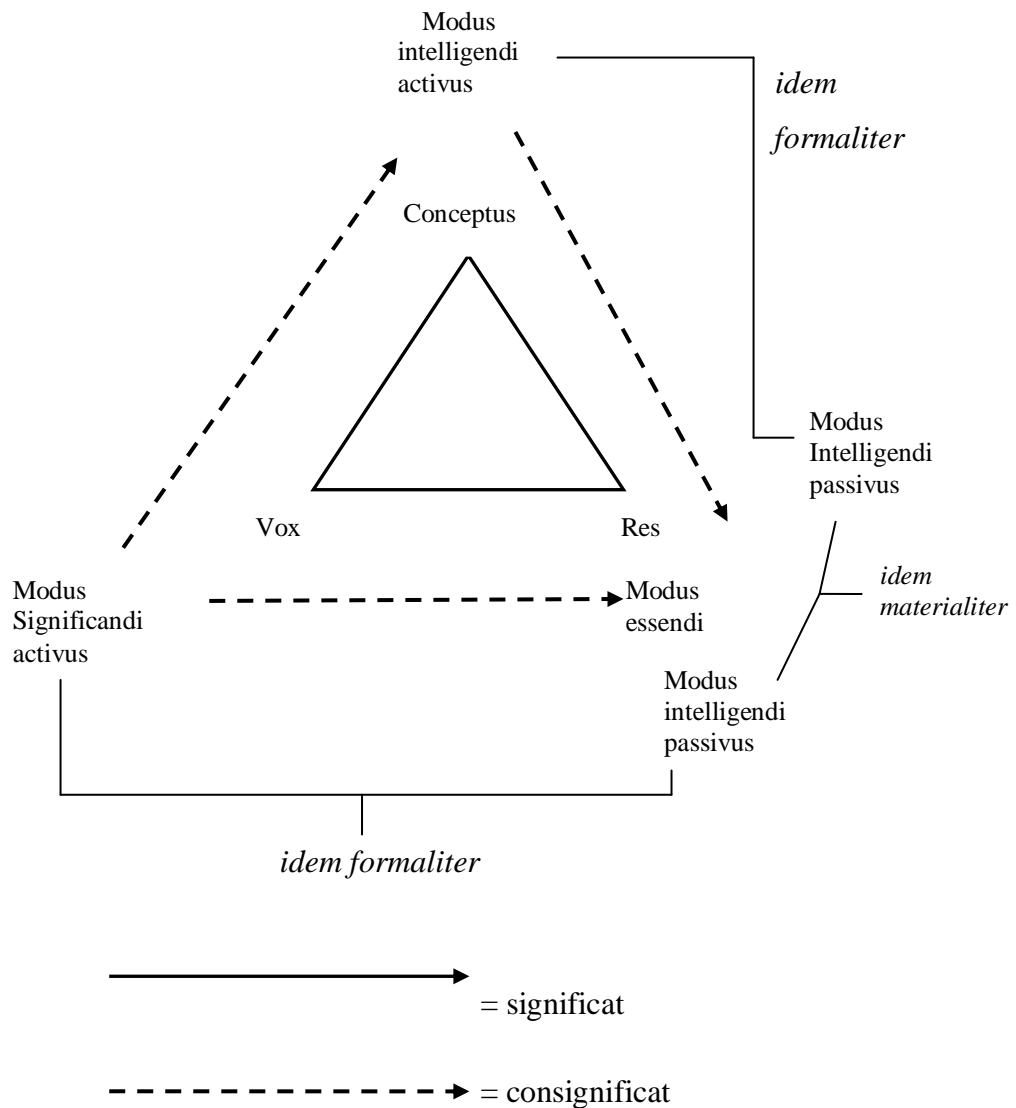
Modus intelligendi activus

idem formaliter

Conceptus

Modus Intelligendi passivus

Vox

Res

Modus Significandi activus

Modus essendi

idem materialiter

Modus intelligendi passivus

idem formaliter

= significat

= consignificat